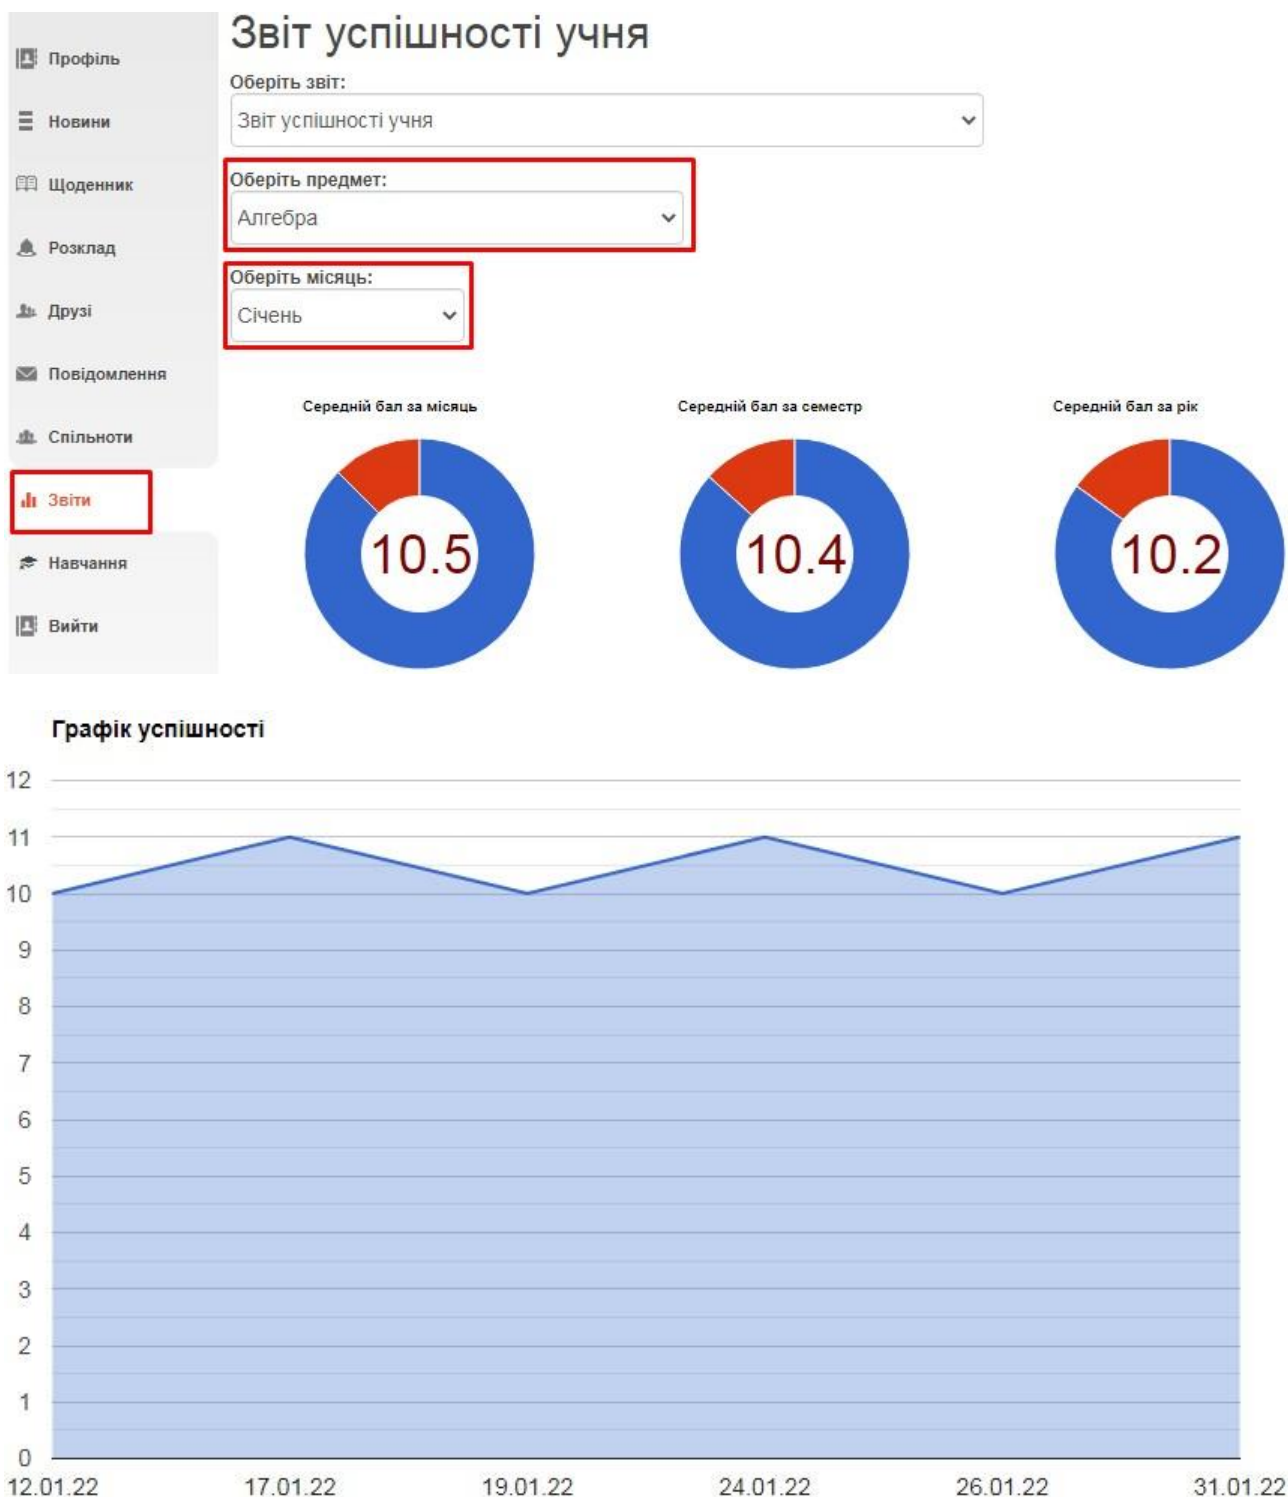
Профіль
Новини
Щоденник
Розклад
Друзі
Повідомлення
Спільноти
Звіти
Навчання
Вийти

Звіт успішності учня

Оберіть звіт:
Звіт успішності учня

Оберіть предмет:
Алгебра

Оберіть місяць:
Січень

Середній бал за місяць
10.5

Середній бал за семестр
10.4

Середній бал за рік
10.2

Графік успішності

12
11
10
9
8
7
6
5
4
3
2
1
0

12.01.22
17.01.22
19.01.22
24.01.22
26.01.22
31.01.22